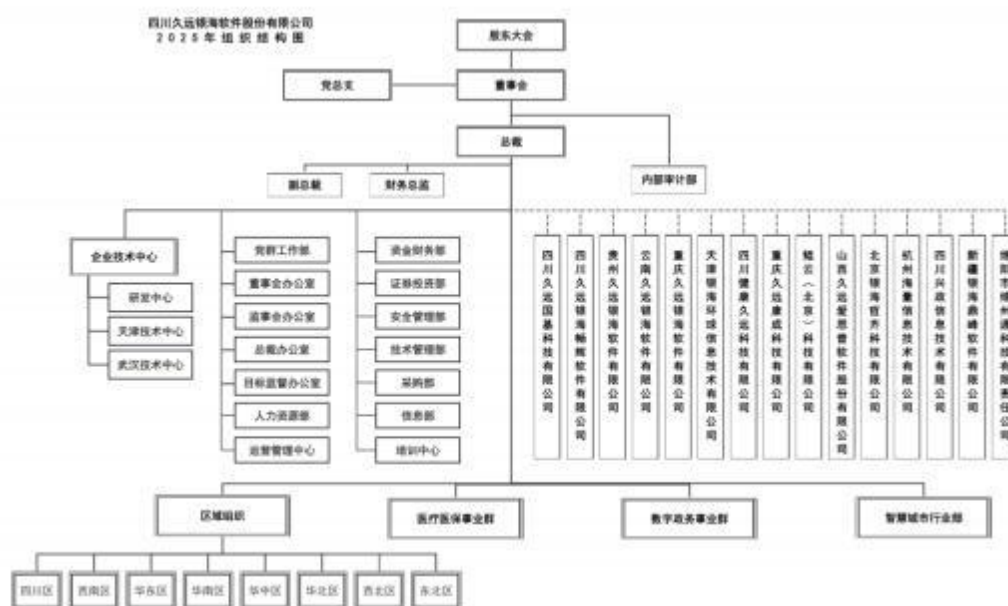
四川久远银海软件股份有限公司
2025年组织结构图

股东大会

党总支

董事会

总裁

内部审计部

副总裁

财务总监

企业技术中心

研发中心

天津技术中心

武汉技术中心

党群工作部

董事会办公室

监事会办公室

总裁办公室

目标监督办公室

人力资源部

运营管理中心

资金财务部

证券投资部

安全管理部

技术管理部

采购部

信息部

培训中心

四川久远国基科技有限公司

西川久远银海軸軸软件有限公司

贵州久远银海软件有限公司

云南久远银海软件有限公司

重庆久远银海软件有限公司

天津银海环球信息技术有限公司

四川健康久远科技有限公司

重庆久远康成科技有限公司

链云（北京）科技有限公司

山西久远爱思普软件股份有限公司

北京银海宫升科技有限公司

杭州海量信息技术有限公司

四川兴政信息技术有限公司

新疆银海鼎峰软件有限公司

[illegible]

区域组织

医疗医保事业群

数字政务事业群

智慧城市行业部

四川区

西南区

华东区

华南区

华中区

华北区

西北区

东北区